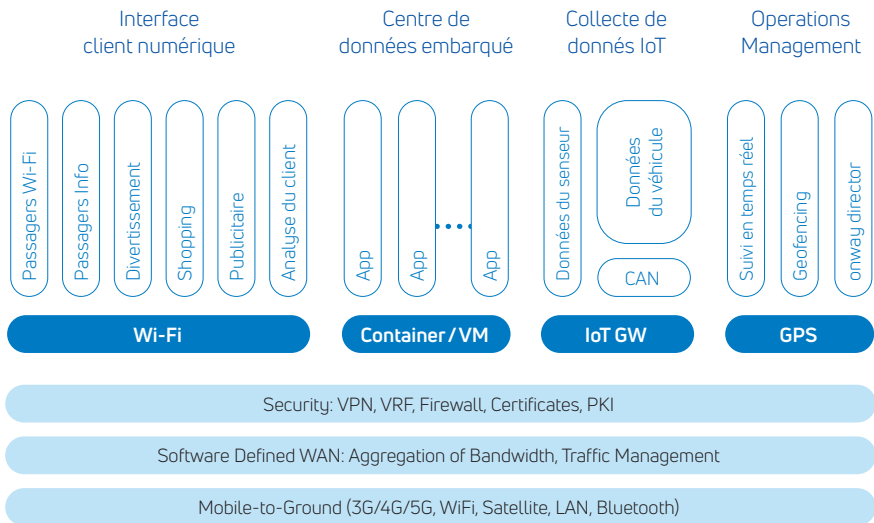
Interface client numérique

Passagers Wi-Fi

Passagers Info

Divertissement

Shopping

Publicitaire

Analyse du client

Wi-Fi

Centre de données embarqué

App

App

App

Container / VM

Collecte de donnés IoT

Données du senseur

Données du véhicule

CAN

IoT GW

Operations Management

Suivi en temps réel

Geofencing

onway director

GPS

Security: VPN, VRF, Firewall, Certificates, PKI

Software Defined WAN: Aggregation of Bandwidth, Traffic Management

Mobile-to-Ground (3G/4G/5G, WiFi, Satellite, LAN, Bluetooth)